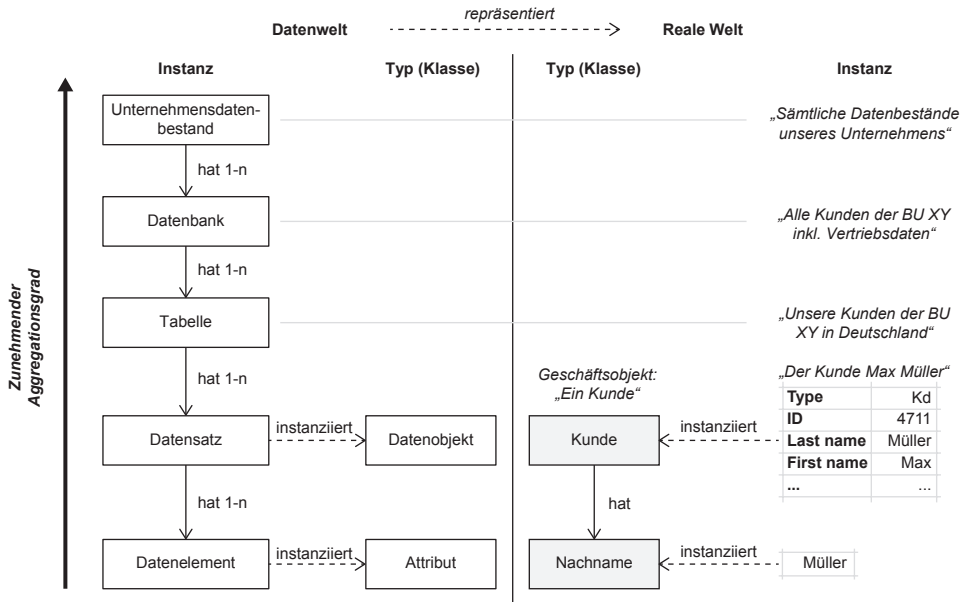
Datenwelt

repräsentiert

Reale Welt

Instanz

Typ (Klasse)

Typ (Klasse)

Instanz

Zunehmender Aggregationsgrad

Unternehmensdatenbestand

„Sämtliche Datenbestände unseres Unternehmens“

hat 1-n

Datenbank

„Alle Kunden der BU XY inkl. Vertriebsdaten“

hat 1-n

Tabelle

„Unsere Kunden der BU XY in Deutschland“

hat 1-n

Geschäftsobjekt: „Ein Kunde“

„Der Kunde Max Müller“

| | |
|---|---|
| **Type** | Kd |
| **ID** | 4711 |
| **Last name** | Müller |
| **First name** | Max |
| **...** | ... |

Datensatz

instanziiert

Datenobjekt

Kunde

instanziiert

hat 1-n

hat

Datenelement

instanziiert

Attribut

Nachname

instanziiert

Müller